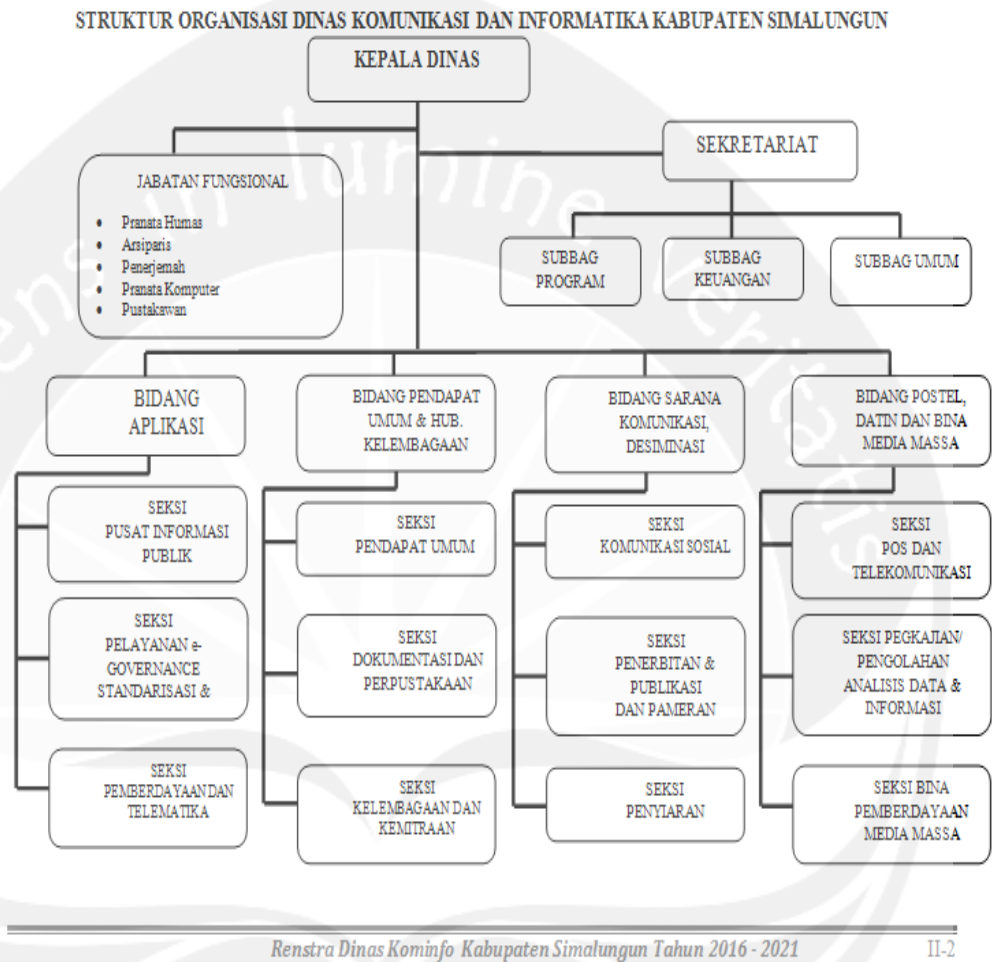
STRUKTUR ORGANISASI DINAS KOMUNIKASI DAN INFORMATIKA KABUPATEN SIMALUNGUN

KEPALA DINAS

JABATAN FUNGSIONAL

- Pranata Humas
- Arsiparis
- Penerjemah
- Pranata Komputer
- Pustakawan

SEKRETARIAT

SUBBAG PROGRAM

SUBBAG KEUANGAN

SUBBAG UMUM

BIDANG APLIKASI

SEKSI PUSAT INFORMASI PUBLIK

SEKSI PELAYANAN e-GOVERNANCE STANDARISASI &

SEKSI PEMBERDAYAAN DAN TELEMATIKA

BIDANG PENDAPAT UMUM & HUB. KELEMBAGAAN

SEKSI PENDAPAT UMUM

SEKSI DOKUMENTASI DAN PERPUSTAKAAN

SEKSI KELEMBAGAAN DAN KEMITRAAN

BIDANG SARANA KOMUNIKASI, DESIMINASI

SEKSI KOMUNIKASI SOSIAL

SEKSI PENERBITAN & PUBLIKASI DAN PAMERAN

SEKSI PENYIARAN

BIDANG POSTEL, DATIN DAN BINA MEDIA MASSA

SEKSI POS DAN TELEKOMUNIKASI

SEKSI PEGKAJIAN/ PENGOLAHAN ANALISIS DATA & INFORMASI

SEKSI BINA PEMBERDAYAAN MEDIA MASSA

Renstra Dinas Kominfo Kabupaten Simalungun Tahun 2016 - 2021

II-2